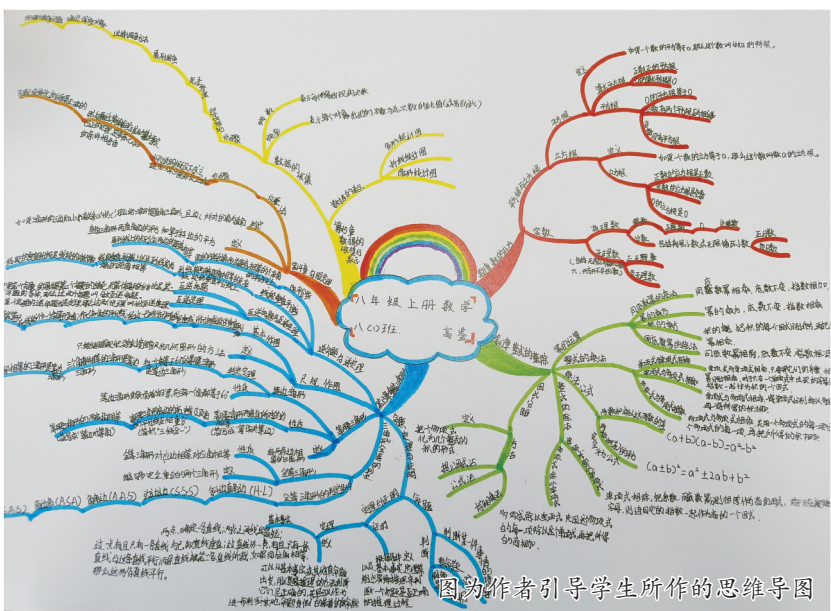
八年级上册 数学

八(6)班　　高鑫

实数

平方根

立方根

无理数

有理数

实数

同底数幂相乘，底数不变，指数相加

幂的乘方，底数不变，指数相乘

同底数幂相除，底数不变，指数相减

整式的乘除

幂的运算

整式的乘法

乘法公式

因式分解

$(a+b)(a-b)=a^2-b^2$

$(a\pm b)^2=a^2\pm 2ab+b^2$

全等三角形

勾股定理

数据的收集与表示

扇形统计图

折线统计图

条形统计图

频数

频率

边边边(SSS)　边角边(SAS)　角边角(ASA)　角角边(AAS)　斜边直角边(H-L)

角平分线

线段垂直平分线

尺规作图

命题与证明

定理

定义

逆命题

图为作者引导学生所作的思维导图